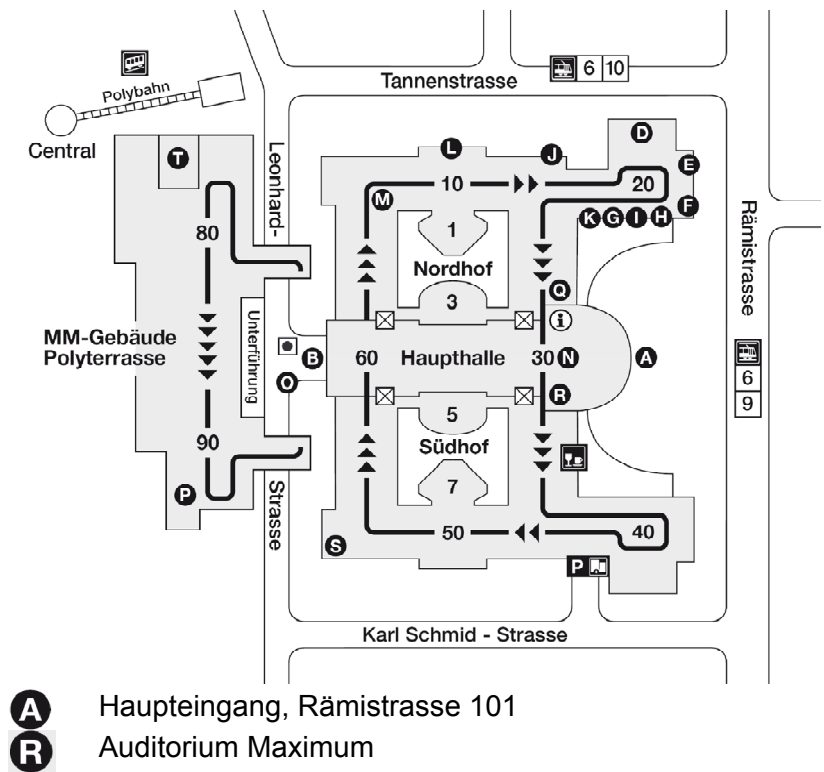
Polybahn
Central
Tannenstrasse
6 10
T
80
MM-Gebäude Polyterrasse
Unterführung
90
P
Leonhard-
Strasse
B
O
L
J
D
E
F
M
10
20
K G I H
1
Nordhof
3
Q
i
60
Haupthalle
30 N
A
R
5
Südhof
7
S
50
40
P
Karl Schmid - Strasse
Rämistrasse
6
9
A Haupteingang, Rämistrasse 101
R Auditorium Maximum